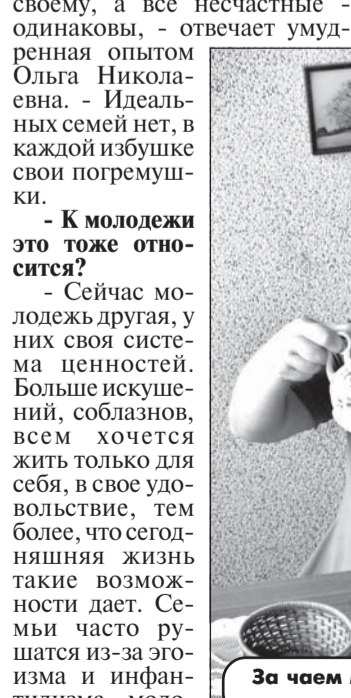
своему, а все несчастные - одинаковы, - отвечает умудренная опытом Ольга Николаевна. - Идеальных семей нет, в каждой избушке свои погремушки.

- К молодежи это тоже относится?

- Сейчас молодежь другая, у них своя система ценностей. Больше искушений, соблазнов, всем хочется жить только для себя, в свое удовольствие, тем более, что сегодняшняя жизнь такие возможности дает. Семьи часто рушатся из-за эгоизма и инфантилизма моло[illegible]

За чаем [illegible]